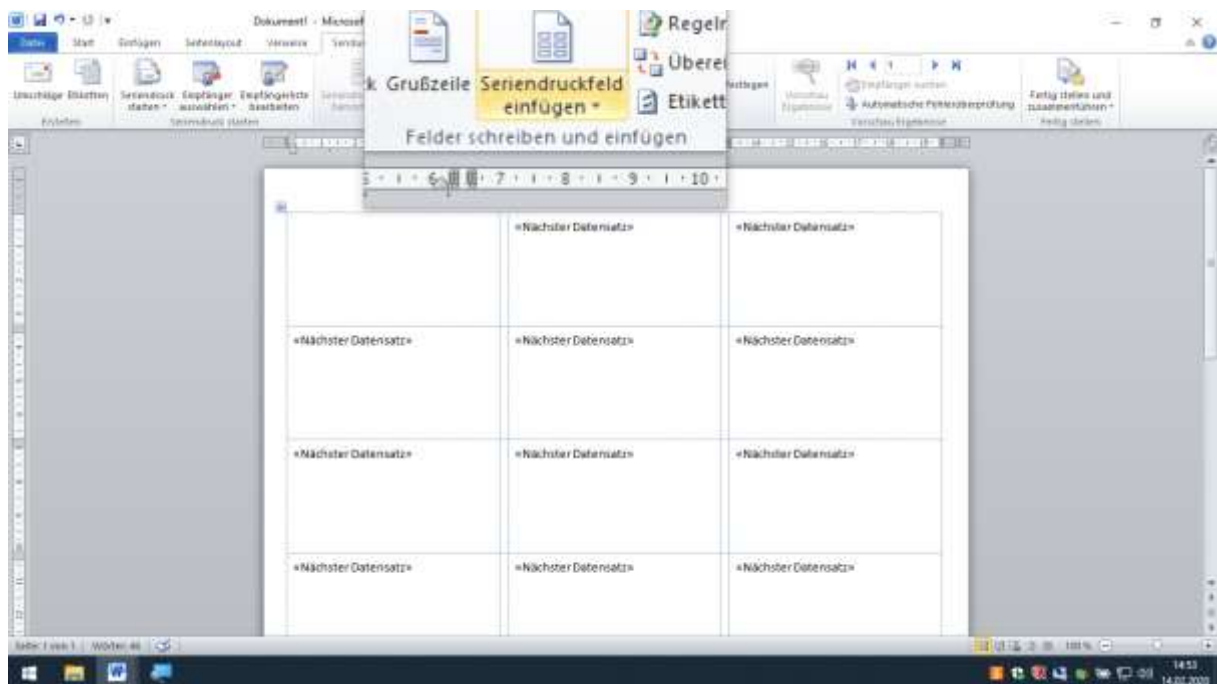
Dokument1 - Microsoft

Datei Start Einfügen Seitenlayout Verweise Sendu

Umschläge Etiketten Seriendruck starten Empfänger auswählen Empfängerliste bearbeiten

Erstellen Seriendruck starten

k Grußzeile Seriendruckfeld einfügen

Regeln Überei Etikett

Felder schreiben und einfügen

Vorschau Ergebnisse Empfänger suchen Automatische Fehlerüberprüfung Vorschau Ergebnisse

Fertig stellen und zusammenführen Fertig stellen

| | «Nächster Datensatz» | «Nächster Datensatz» |
|---|---|---|
| «Nächster Datensatz» | «Nächster Datensatz» | «Nächster Datensatz» |
| «Nächster Datensatz» | «Nächster Datensatz» | «Nächster Datensatz» |
| «Nächster Datensatz» | «Nächster Datensatz» | «Nächster Datensatz» |

Seite: 1 von 1 Wörter: 46

100 %

14:53 14.02.2020